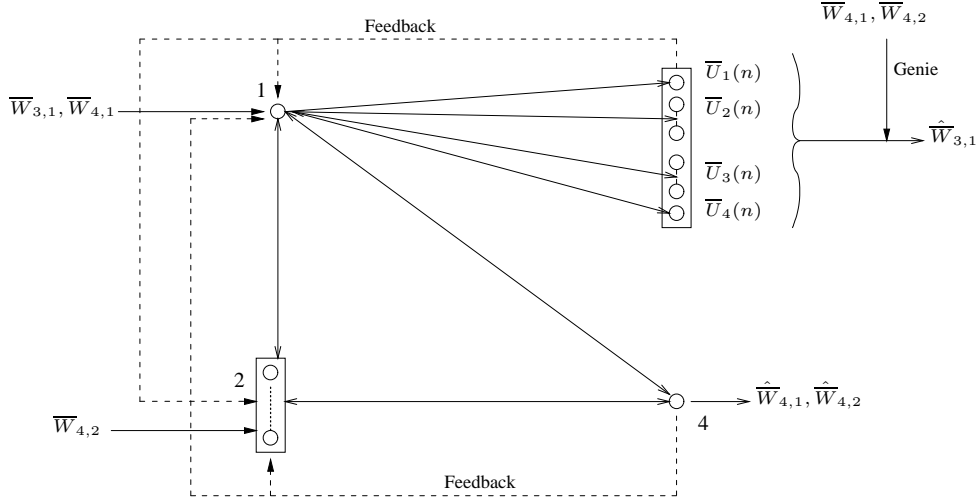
Feedback

$\overline{W}_{4,1}, \overline{W}_{4,2}$

Genie

$\overline{W}_{3,1}, \overline{W}_{4,1}$

1

$\overline{U}_1(n)$

$\overline{U}_2(n)$

$\overline{U}_3(n)$

$\overline{U}_4(n)$

$\hat{\overline{W}}_{3,1}$

2

$\overline{W}_{4,2}$

4

$\hat{\overline{W}}_{4,1}, \hat{\overline{W}}_{4,2}$

Feedback